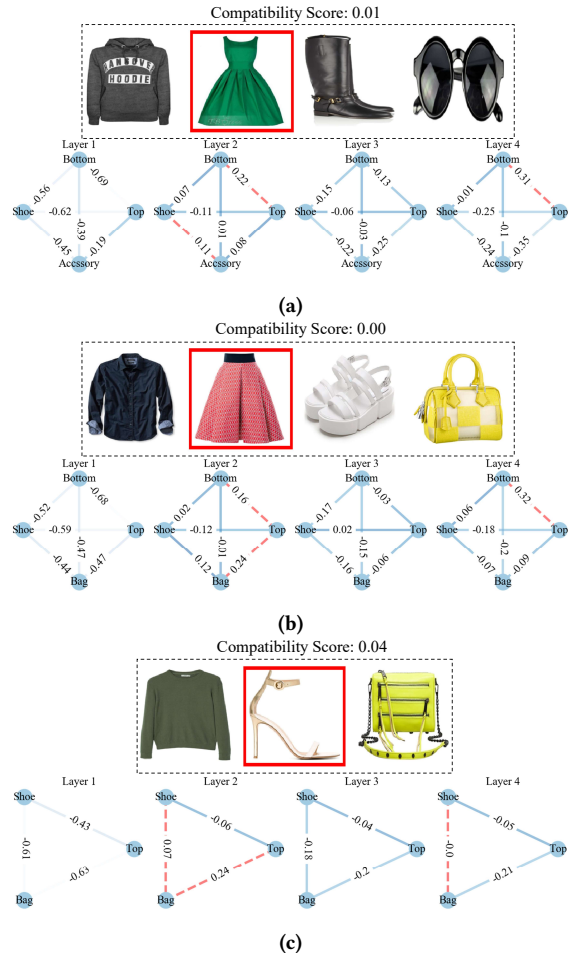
Compatibility Score: 0.01

HOODIE

Layer 1
Bottom
Shoe
Top
Accessory
-0.56
-0.69
-0.62
-0.39
-0.45
-0.19

Layer 2
Bottom
Shoe
Top
Accessory
0.07
0.22
-0.11
0.01
0.11
0.08

Layer 3
Bottom
Shoe
Top
Accessory
-0.15
-0.13
-0.06
-0.03
-0.22
-0.25

Layer 4
Bottom
Shoe
Top
Accessory
-0.01
0.31
-0.25
-0.1
-0.24
-0.35

(a)

Compatibility Score: 0.00

Layer 1
Bottom
Shoe
Top
Bag
-0.52
-0.68
-0.59
-0.47
-0.44
-0.47

Layer 2
Bottom
Shoe
Top
Bag
0.02
0.16
-0.12
-0.01
0.12
0.24

Layer 3
Bottom
Shoe
Top
Bag
-0.17
-0.03
0.02
-0.15
-0.16
-0.06

Layer 4
Bottom
Shoe
Top
Bag
0.06
0.32
-0.18
-0.2
-0.07
-0.09

(b)

Compatibility Score: 0.04

Layer 1
Shoe
Top
Bag
-0.43
-0.61
-0.63

Layer 2
Shoe
Top
Bag
-0.06
0.07
0.24

Layer 3
Shoe
Top
Bag
-0.04
-0.18
-0.2

Layer 4
Shoe
Top
Bag
-0.05
-0.0
-0.21

(c)